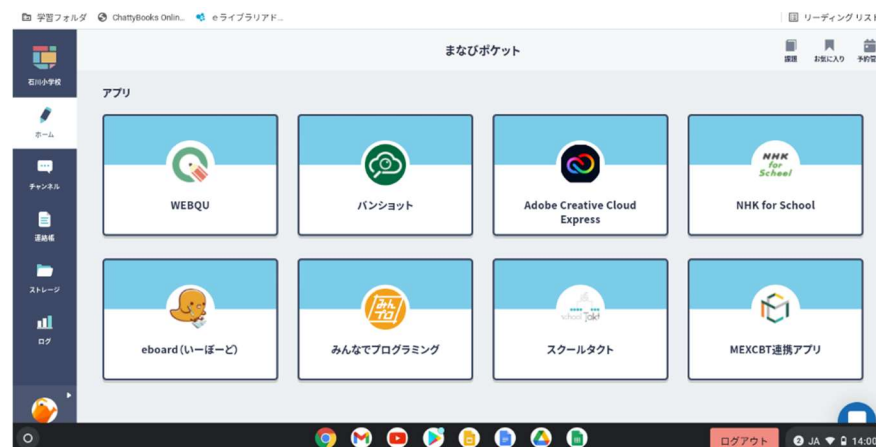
学習フォルダ ChattyBooks Onlin... eライブラリアド... リーディング リスト

石川小学校

ホーム

チャンネル

連絡帳

ストレージ

ログ

まなびポケット

課題 お気に入り 予約

アプリ

WEBQU

パンショット

Adobe Creative Cloud Express

NHK for School

eboard(いーぼーど)

みんなでプログラミング

スクールタクト

MEXCBT連携アプリ

ログアウト

JA 14:0